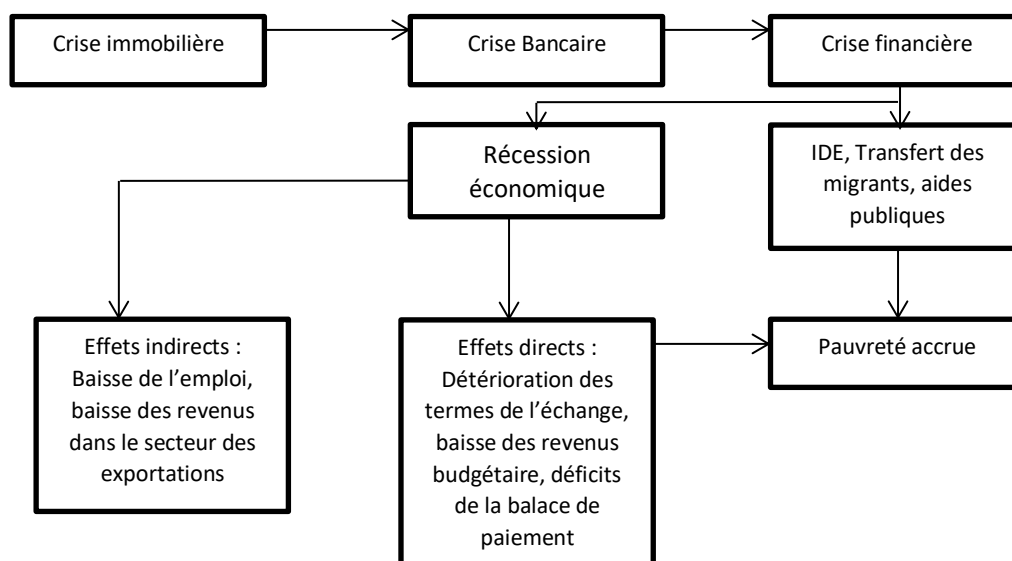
Crise immobilière

Crise Bancaire

Crise financière

Récession économique

IDE, Transfert des migrants, aides publiques

Effets indirects : Baisse de l'emploi, baisse des revenus dans le secteur des exportations

Effets directs : Détérioration des termes de l'échange, baisse des revenus budgétaire, déficits de la balace de paiement

Pauvreté accrue